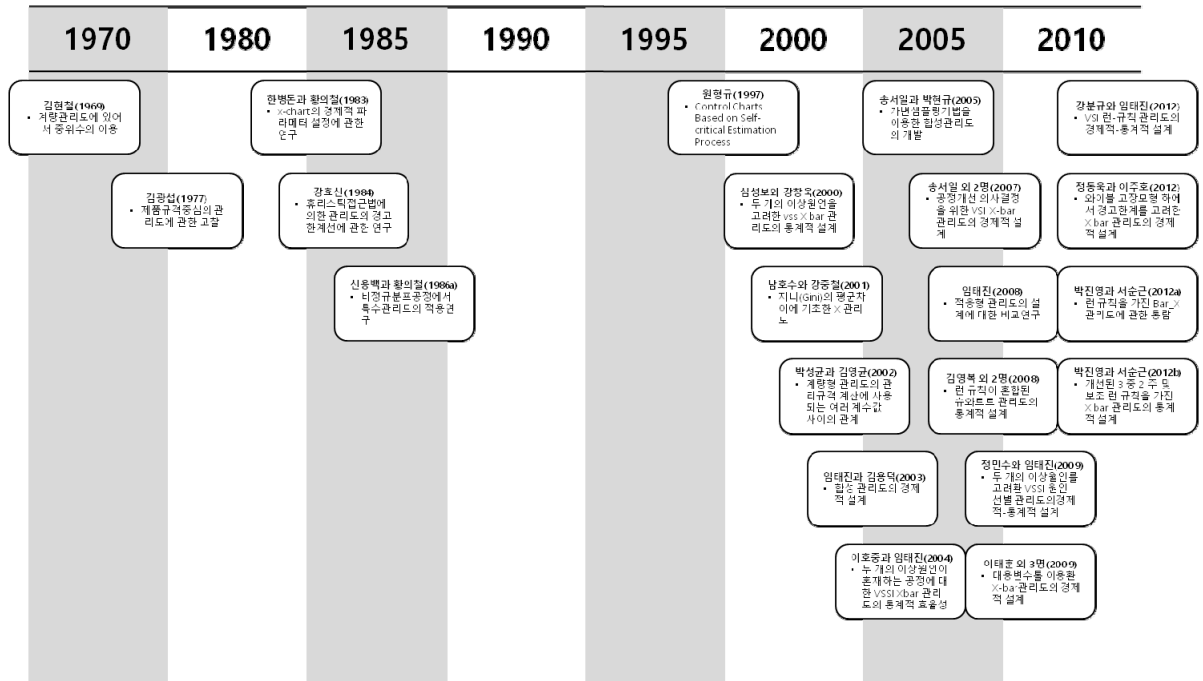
1970 1980 1985 1990 1995 2000 2005 2010

김현철(1969)
• 계량관리도에 있어서 중위수의 이용

김광섭(1977)
• 제품규격중심의 관리도에 관한 고찰

한병돈과 황의철(1983)
• x-chart의 경제적 파라메터 설정에 관한 연구

강호신(1984)
• 휴리스틱접근법에 의한 관리도의 경고 한계선에 관한 연구

신용백과 황의철(1986a)
• 비정규분포공정에서 특수관리도의 적용연구

원형규(1997)
• Control Charts Based on Self-critical Estimation Process

심성보외 강창욱(2000)
• 두 개의 이상원인을 고려한 vss X bar 관리도의 통계적 설계

남호수와 강중철(2001)
• 지니(Gini)의 평균차이에 기초한 X 관리도

박성균과 김영균(2002)
• 계량형 관리도의 관리규격 계산에 사용되는 여러 계수값 사이의 관계

임태진과 김용덕(2003)
• 합성 관리도의 경제적 설계

이호중과 임태진(2004)
• 두 개의 이상원인이 혼재하는 공정에 대한 VSSI Xbar 관리도의 통계적 효율성

송서일과 박현규(2005)
• 가변샘플링기법을 이용한 합성관리도의 개발

송서일 외 2명(2007)
• 공정개선 의사결정을 위한 VSI X-bar 관리도의 경제적 설계

임태진(2008)
• 적응형 관리도의 설계에 대한 비교연구

김영복 외 2명(2008)
• 런 규칙이 혼합된 슈와르트 관리도의 통계적 설계

정민수와 임태진(2009)
• 두 개의 이상원인을 고려한 VSSI 혼인 선별 관리도의경제적-통계적 설계

이태호 외 3명(2009)
• 대용변수를 이용한 X-bar관리도의 경제적 설계

강분규와 임태진(2012)
• VSI 런-규칙 관리도의 경제적-통계적 설계

정동욱과 이주호(2012)
• 와이블 고장모형 하에서 경고한계를 고려한 X bar 관리도의 경제적 설계

박진영과 서순근(2012a)
• 런 규칙을 가진 Bar_X 관리도에 관한 통람

박진영과 서순근(2012b)
• 개선된 3 중 2 주 및 보조 런 규칙을 가진 X bar 관리도의 통계적 설계